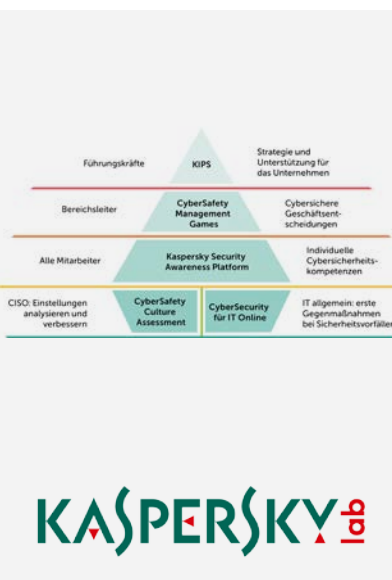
Führungskräfte

KIPS

Strategie und Unterstützung für das Unternehmen

Bereichsleiter

CyberSafety Management Games

Cybersichere Geschäftsentscheidungen

Alle Mitarbeiter

Kaspersky Security Awareness Platform

Individuelle Cybersicherheitskompetenzen

CISO: Einstellungen analysieren und verbessern

CyberSafety Culture Assessment

CyberSecurity für IT Online

IT allgemein: erste Gegenmaßnahmen bei Sicherheitsvorfälle

KASPERSKY lab